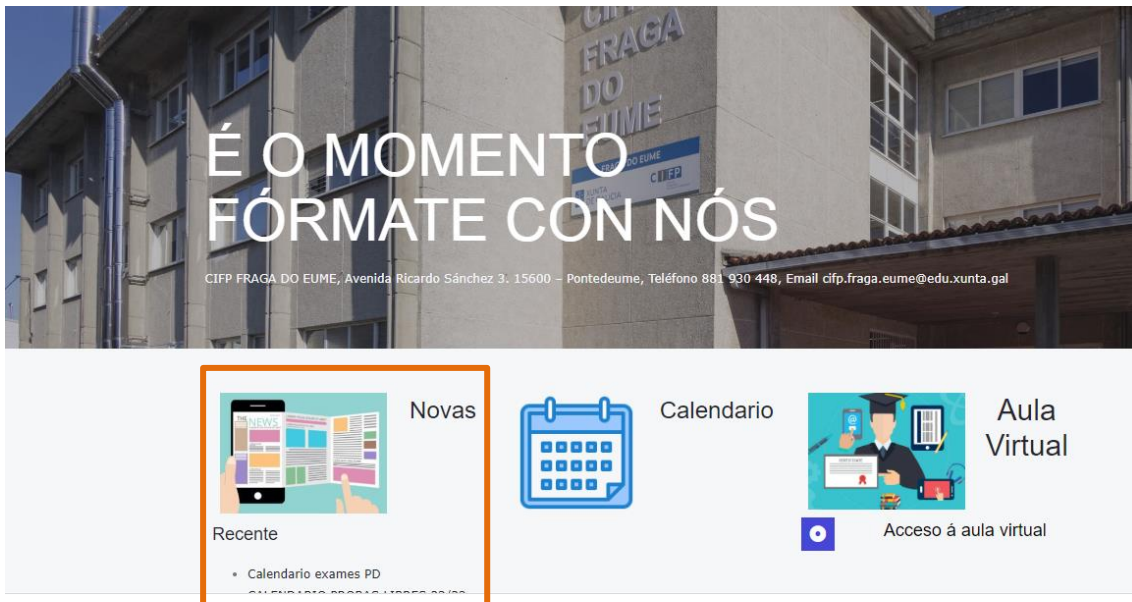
CIFP FRAGA DO EUME

FRAGA DO EUME

XUNTA DE GALICIA

CIFP

É O MOMENTO
FÓRMATE CON NÓS

CIFP FRAGA DO EUME, Avenida Ricardo Sánchez 3. 15600 – Pontedeume, Teléfono 881 930 448, Email cifp.fraga.eume@edu.xunta.gal

NEWS

Novas

Calendario

Aula Virtual

Recente

• Calendario exames PD
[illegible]

Acceso á aula virtual